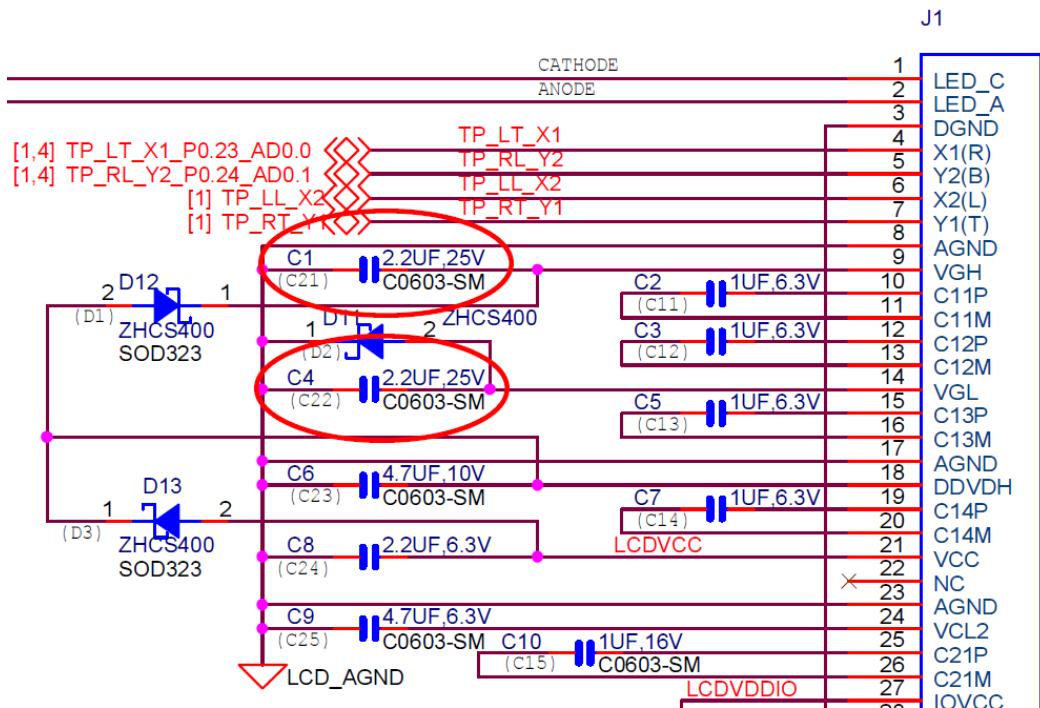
J1

CATHODE
ANODE

[1,4] TP_LT_X1_P0.23_AD0.0
[1,4] TP_RL_Y2_P0.24_AD0.1
[1] TP_LL_X2
[1] TP_RT_Y

TP_LT_X1
TP_RL_Y2
TP_LL_X2
TP_RT_Y1

C1 (C21) 2.2UF,25V C0603-SM
D12 (D1) 2 1 ZHCS400 SOD323
D11 (D2) 1 2 ZHCS400
C4 (C22) 2.2UF,25V C0603-SM
C6 (C23) 4.7UF,10V C0603-SM
D13 (D3) 1 2 ZHCS400 SOD323
C8 (C24) 2.2UF,6.3V
C9 (C25) 4.7UF,6.3V C0603-SM
C10 (C15) 1UF,16V C0603-SM
LCD_AGND

C2 (C11) 1UF,6.3V
C3 (C12) 1UF,6.3V
C5 (C13) 1UF,6.3V
C7 (C14) 1UF,6.3V
LCDVCC
LCDVDDIO

| Pin | Name |
|---|---|
| 1 | LED_C |
| 2 | LED_A |
| 3 | DGND |
| 4 | X1(R) |
| 5 | Y2(B) |
| 6 | X2(L) |
| 7 | Y1(T) |
| 8 | AGND |
| 9 | VGH |
| 10 | C11P |
| 11 | C11M |
| 12 | C12P |
| 13 | C12M |
| 14 | VGL |
| 15 | C13P |
| 16 | C13M |
| 17 | AGND |
| 18 | DDVDH |
| 19 | C14P |
| 20 | C14M |
| 21 | VCC |
| 22 | NC |
| 23 | AGND |
| 24 | VCL2 |
| 25 | C21P |
| 26 | C21M |
| 27 | IOVCC |